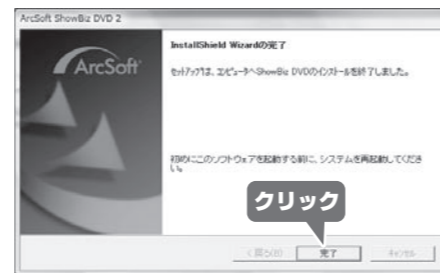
ArcSoft ShowBiz DVD 2

ArcSoft

InstallShield Wizardの完了

セットアップは、コンピュータへShowBiz DVDのインストールを終了しました。

初めにこのソフトウェアを起動する前に、システムを再起動してください。

クリック

< 戻る(B)

完了

キャンセル